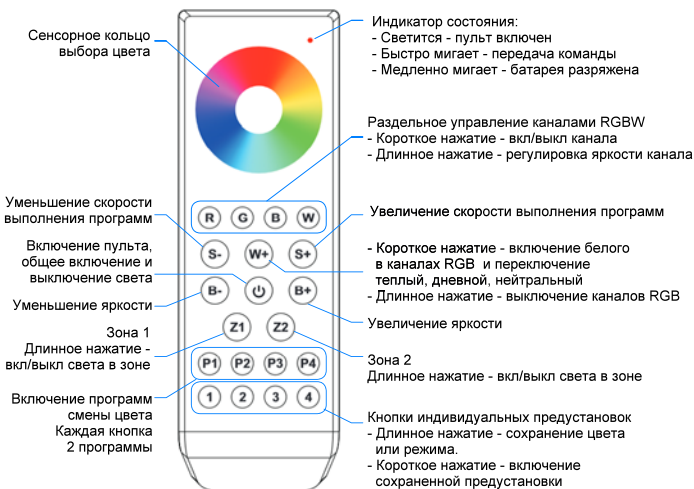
Сенсорное кольцо выбора цвета

Индикатор состояния:
- Светится - пульт включен
- Быстро мигает - передача команды
- Медленно мигает - батарея разряжена

Раздельное управление каналами RGBW
- Короткое нажатие - вкл/выкл канала
- Длинное нажатие - регулировка яркости канала

R G B W

Уменьшение скорости выполнения программ

S- W+ S+

Увеличение скорости выполнения программ

Включение пульта, общее включение и выключение света

- Короткое нажатие - включение белого в каналах RGB и переключение теплый, дневной, нейтральный
- Длинное нажатие - выключение каналов RGB

B- B+

Уменьшение яркости

Увеличение яркости

Зона 1
Длинное нажатие - вкл/выкл света в зоне

Z1 Z2

Зона 2
Длинное нажатие - вкл/выкл света в зоне

P1 P2 P3 P4

Включение программ смены цвета
Каждая кнопка 2 программы

1 2 3 4

Кнопки индивидуальных предустановок
- Длинное нажатие - сохранение цвета или режима.
- Короткое нажатие - включение сохраненной предустановки